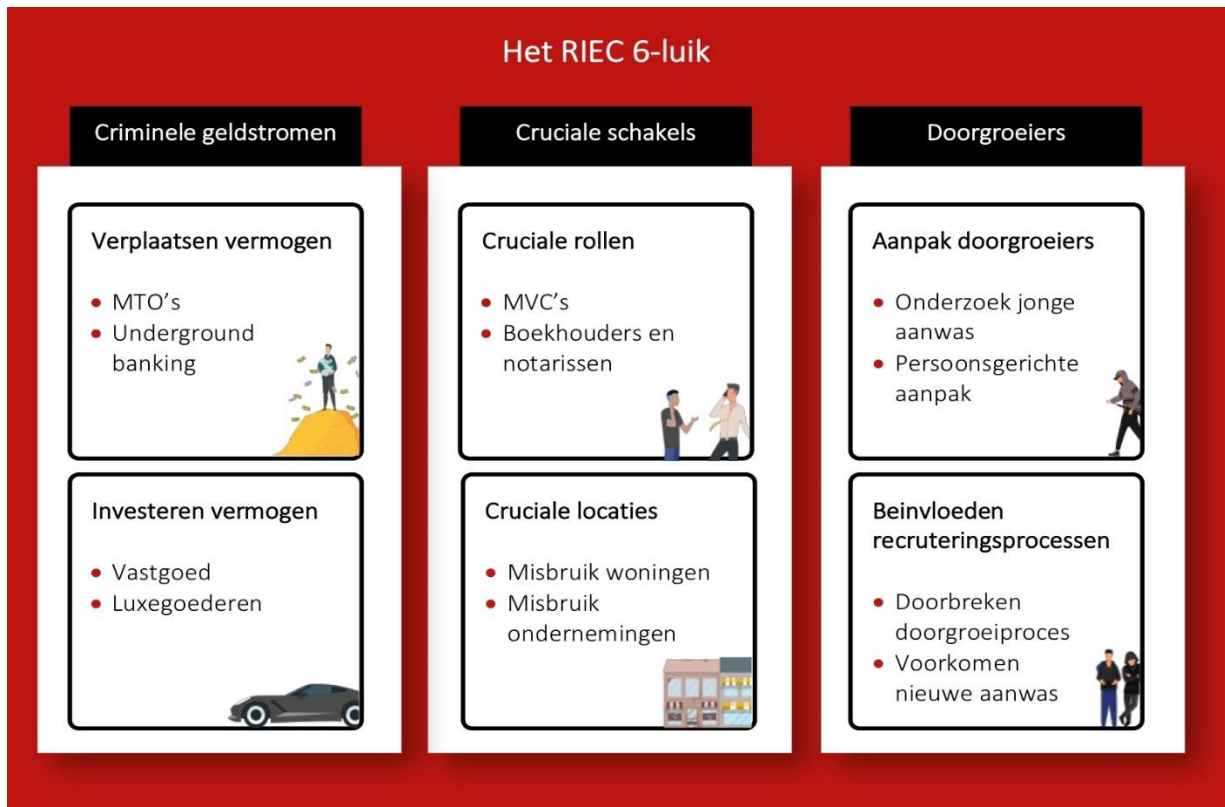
Het RIEC 6-luik

Criminele geldstromen

Verplaatsen vermogen

- MTO's
- Underground banking

Investeren vermogen

- Vastgoed
- Luxegoederen

Cruciale schakels

Cruciale rollen

- MVC's
- Boekhouders en notarissen

Cruciale locaties

- Misbruik woningen
- Misbruik ondernemingen

Doorgroeiers

Aanpak doorgroeiers

- Onderzoek jonge aanwas
- Persoonsgerichte aanpak

Beinvloeden recruteringsprocessen

- Doorbreken doorgroeiproces
- Voorkomen nieuwe aanwas